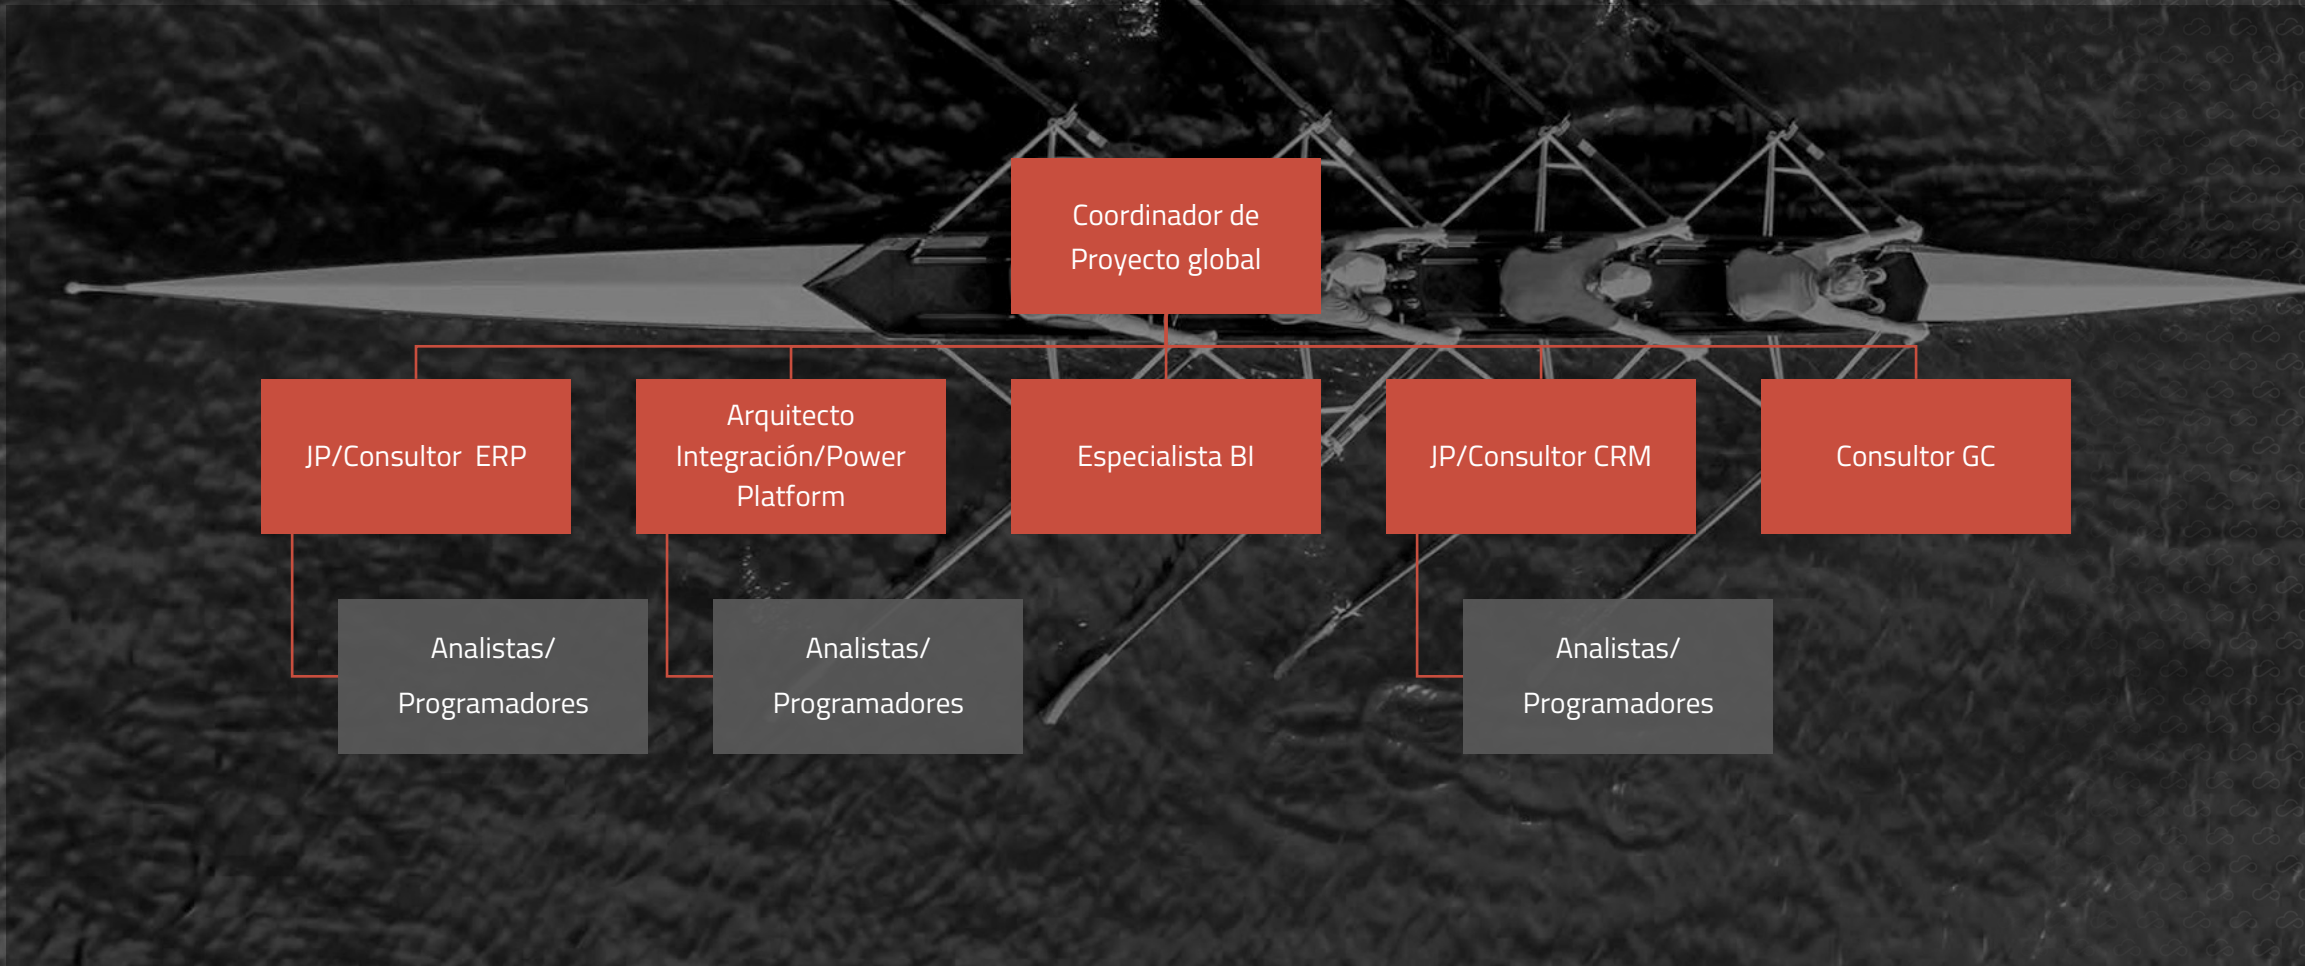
Coordinador de Proyecto global

JP/Consultor ERP

Arquitecto Integración/Power Platform

Especialista BI

JP/Consultor CRM

Consultor GC

Analistas/ Programadores

Analistas/ Programadores

Analistas/ Programadores